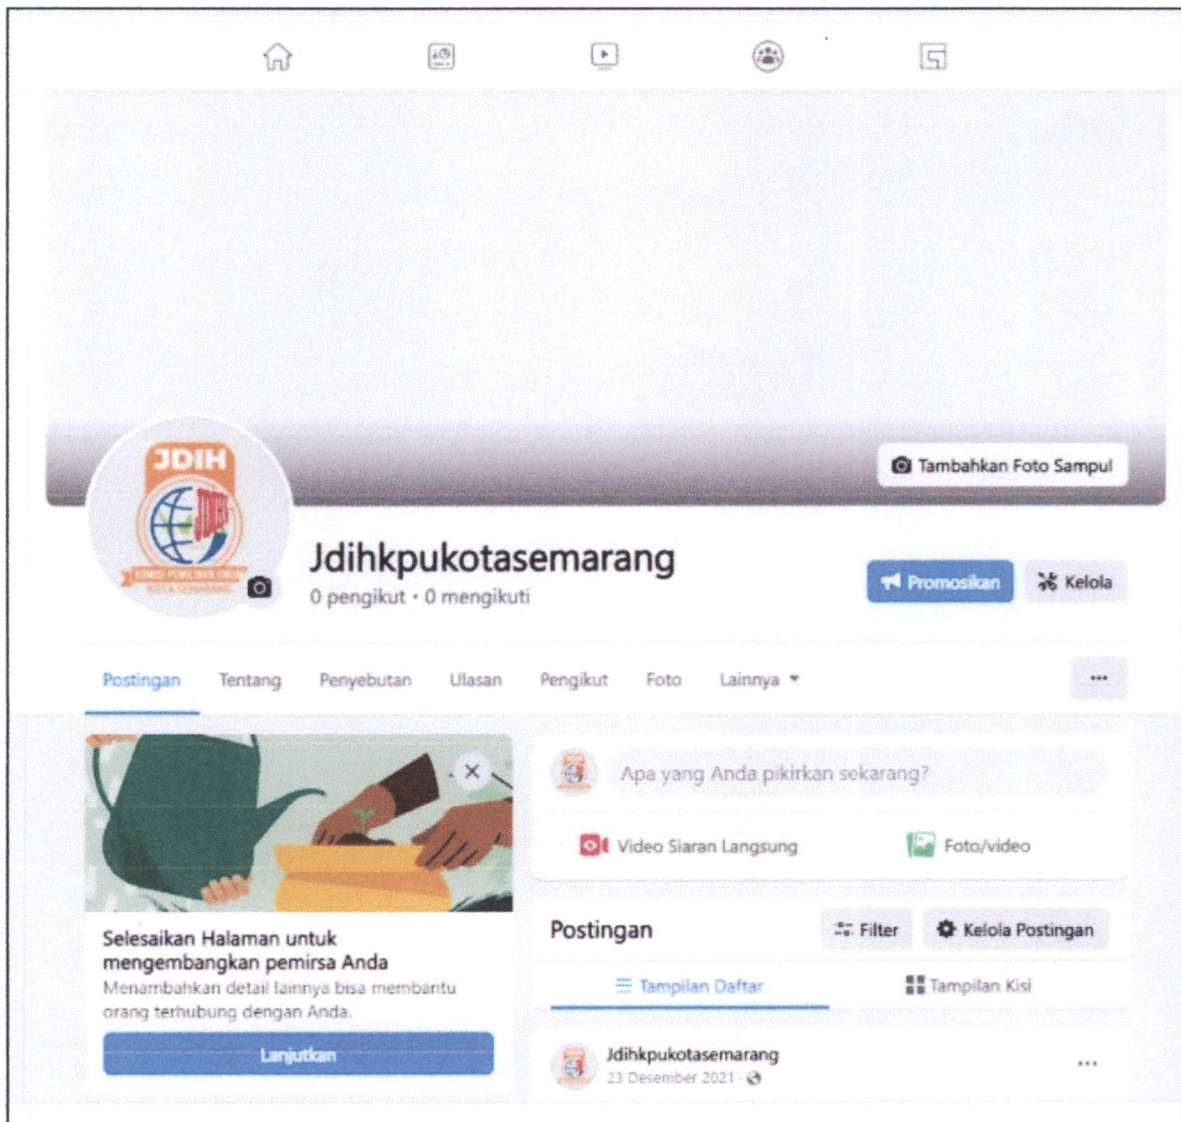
Tambahkan Foto Sampul

JDIH

Jdihkpukotasemarang

0 pengikut · 0 mengikuti

Promosikan

Kelola

Postingan Tentang Penyebutan Ulasan Pengikut Foto Lainnya

...

Selesaikan Halaman untuk mengembangkan pemirsa Anda

Menambahkan detail lainnya bisa membantu orang terhubung dengan Anda.

Lanjutkan

Apa yang Anda pikirkan sekarang?

Video Siaran Langsung

Foto/video

Postingan

Filter

Kelola Postingan

Tampilan Daftar

Tampilan Kisi

Jdihkpukotasemarang

23 Desember 2021 ·

...